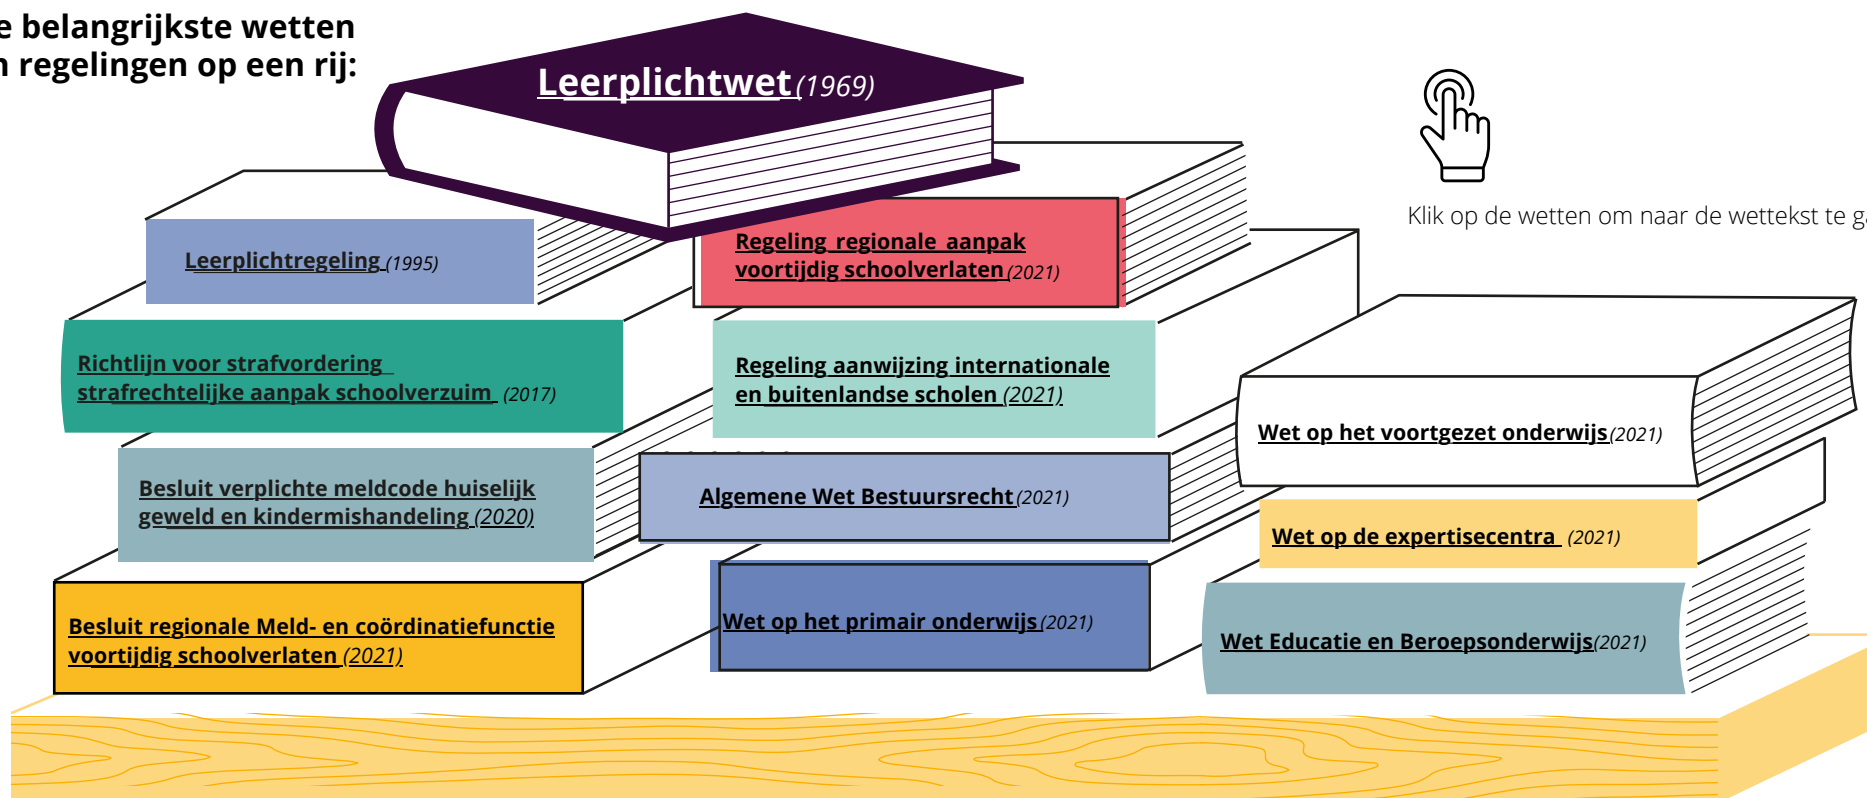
e belangrijkste wetten
n regelingen op een rij:

Leerplichtwet (1969)

Klik op de wetten om naar de wettekst te g

Leerplichtregeling (1995)

Regeling regionale aanpak voortijdig schoolverlaten (2021)

Richtlijn voor strafvordering strafrechtelijke aanpak schoolverzuim (2017)

Regeling aanwijzing internationale en buitenlandse scholen (2021)

Wet op het voortgezet onderwijs (2021)

Besluit verplichte meldcode huiselijk geweld en kindermishandeling (2020)

Algemene Wet Bestuursrecht (2021)

Wet op de expertisecentra (2021)

Besluit regionale Meld- en coördinatiefunctie voortijdig schoolverlaten (2021)

Wet op het primair onderwijs (2021)

Wet Educatie en Beroepsonderwijs (2021)